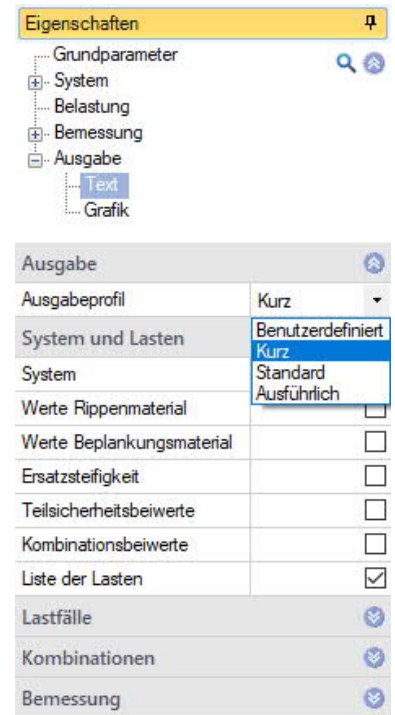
Eigenschaften

Grundparameter
System
Belastung
Bemessung
Ausgabe
Text
Grafik

Ausgabe

Ausgabeprofil | Kurz

Benutzerdefiniert
Kurz
Standard
Ausführlich

System und Lasten

System
Werte Rippenmaterial
Werte Beplankungsmaterial
Ersatzsteifigkeit
Teilsicherheitsbeiwerte
Kombinationsbeiwerte
Liste der Lasten

Lastfälle

Kombinationen

Bemessung